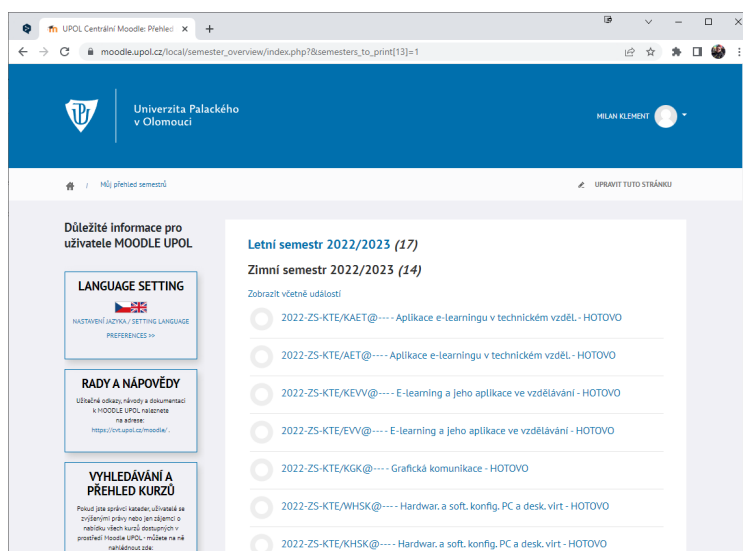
UPOL Centrální Moodle: Přehled ×
+
moodle.upol.cz/local/semester_overview/index.php?&semesters_to_print[13]=1

Univerzita Palackého v Olomouci

MILAN KLEMENT

/ Můj přehled semestrů

UPRAVIT TUTO STRÁNKU

Důležité informace pro uživatele MOODLE UPOL

LANGUAGE SETTING

NASTAVENÍ JAZYKA / SETTING LANGUAGE PREFERENCES >>

RADY A NÁPOVĚDY

Užitečné odkazy, návody a dokumentaci k MOODLE UPOL naleznete na adrese: https://cvt.upol.cz/moodle/..

VYHLEDÁVÁNÍ A PŘEHLED KURZŮ

Pokud jste správci kateder, uživatelé se zvýšenými právy nebo jen zájemci o nabídku všech kurzů dostupných v prostředí Moodle UPOL - můžete na ně nahlédnout zde:

Letní semestr 2022/2023 (17)

Zimní semestr 2022/2023 (14)

Zobrazit včetně událostí

2022-ZS-KTE/KAET@---- Aplikace e-learningu v technickém vzděl. - HOTOVO

2022-ZS-KTE/AET@---- Aplikace e-learningu v technickém vzděl. - HOTOVO

2022-ZS-KTE/KEVV@---- E-learning a jeho aplikace ve vzdělávání - HOTOVO

2022-ZS-KTE/EVV@---- E-learning a jeho aplikace ve vzdělávání - HOTOVO

2022-ZS-KTE/KGK@---- Grafická komunikace - HOTOVO

2022-ZS-KTE/WHSK@---- Hardwar. a soft. konfig. PC a desk. virt - HOTOVO

2022-ZS-KTE/KHSK@---- Hardwar. a soft. konfig. PC a desk. virt - HOTOVO